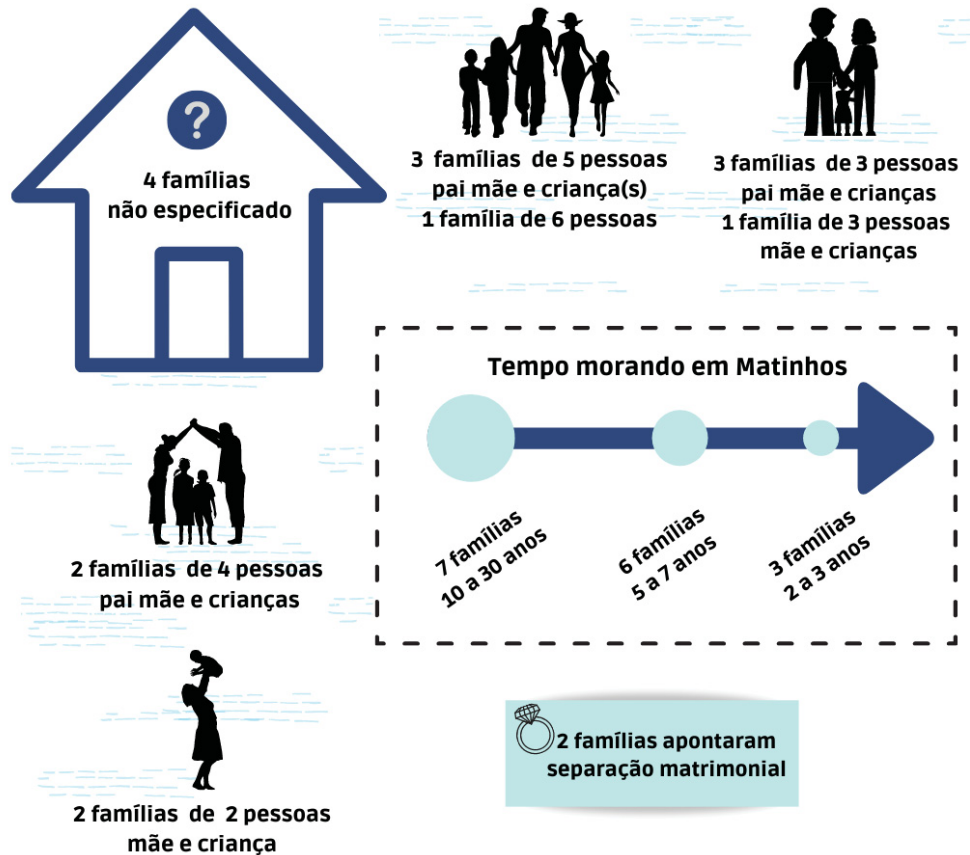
?

4 famílias
não especificado

3 famílias de 5 pessoas
pai mãe e criança(s)
1 família de 6 pessoas

3 famílias de 3 pessoas
pai mãe e crianças
1 família de 3 pessoas
mãe e crianças

Tempo morando em Matinhos

7 famílias
10 a 30 anos

6 famílias
5 a 7 anos

3 famílias
2 a 3 anos

2 famílias de 4 pessoas
pai mãe e crianças

2 famílias apontaram
separação matrimonial

2 famílias de 2 pessoas
mãe e criança